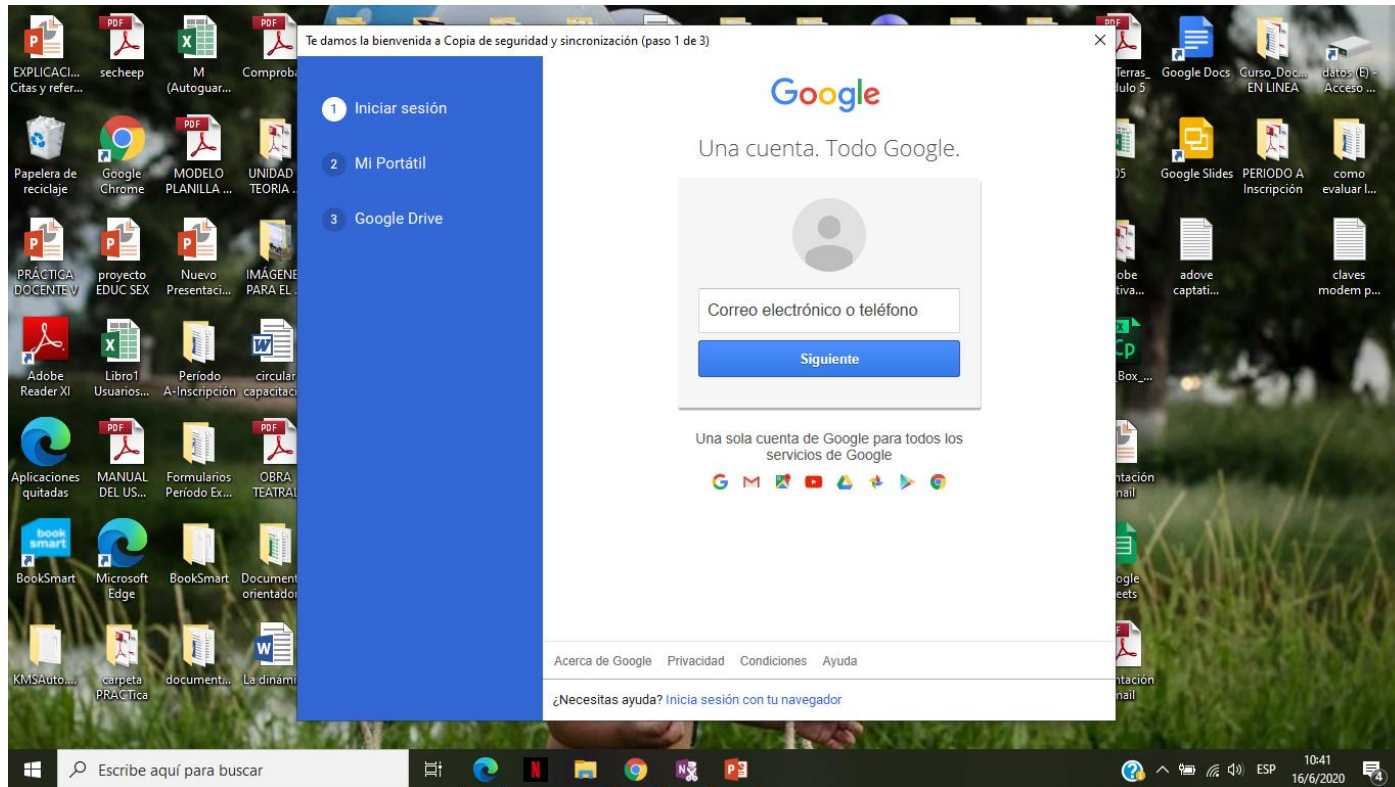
EXPLICACI... Citas y refer...

PDF
secheep

M (Autoguar...

PDF
Comprob

Papelera de reciclaje

Google Chrome

PDF
MODELO PLANILLA ...

UNIDAD TEORIA ...

PRÁCTICA DOCENTE V

proyecto EDUC SEX

Nuevo Presentaci...

IMÁGENE PARA EL ...

Adobe Reader XI

Libro1 Usuarios...

Período A-Inscripción

circular capacitaci

Aplicaciones quitadas

PDF
MANUAL DEL US...

Formularios Período Ex...

PDF
OBRA TEATRAL

book smart
BookSmart

Microsoft Edge

BookSmart

Document orientador

KMSAuto...

carpeta PRACTica

document...

La dinámi

Te damos la bienvenida a Copia de seguridad y sincronización (paso 1 de 3)

1 Iniciar sesión

2 Mi Portátil

3 Google Drive

Google

Una cuenta. Todo Google.

Correo electrónico o teléfono

Siguiente

Una sola cuenta de Google para todos los servicios de Google

Acerca de Google Privacidad Condiciones Ayuda

¿Necesitas ayuda? Inicia sesión con tu navegador

PDF
Terras_ dulo 5

Google Docs

Curso_Doc... EN LINEA

datos (E) - Acceso ...

05

Google Slides

PERIODO A Inscripción

como evaluar l...

obe tiva...

adove captati...

claves modem p...

Cp
Box_...

ntación nail

ogle eets

ntación nail

Escribe aquí para buscar

ESP 10:41 16/6/2020

4